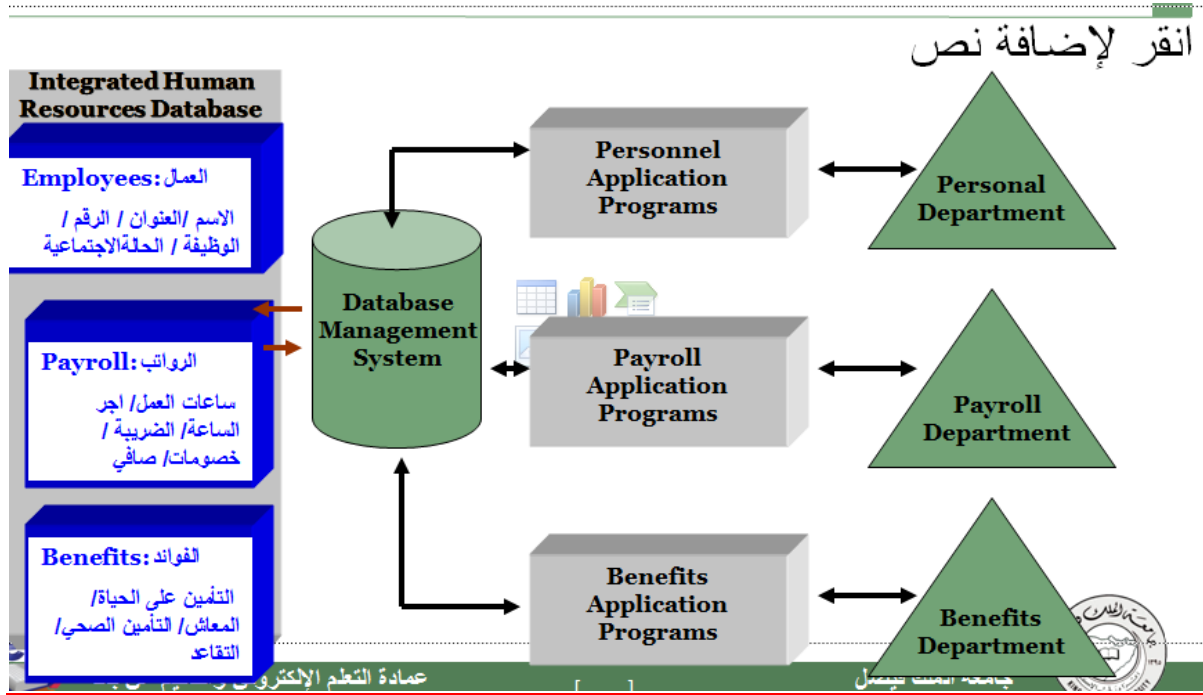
انقر لإضافة نص

Integrated Human Resources Database

Employees: العمال

الاسم /العنوان / الرقم / الوظيفة / الحالةالاجتماعية

Payroll: الرواتب

ساعات العمل/ اجر الساعة/ الضريبة / خصومات/ صافي

Benefits: الفوائد

التأمين على الحياة/ المعاش/ التأمين الصحي/ التقاعد

Database Management System

Personnel Application Programs

Payroll Application Programs

Benefits Application Programs

Personal Department

Payroll Department

Benefits Department

عمادة التعلم الإلكتروني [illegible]

جامعة الملك فيصل